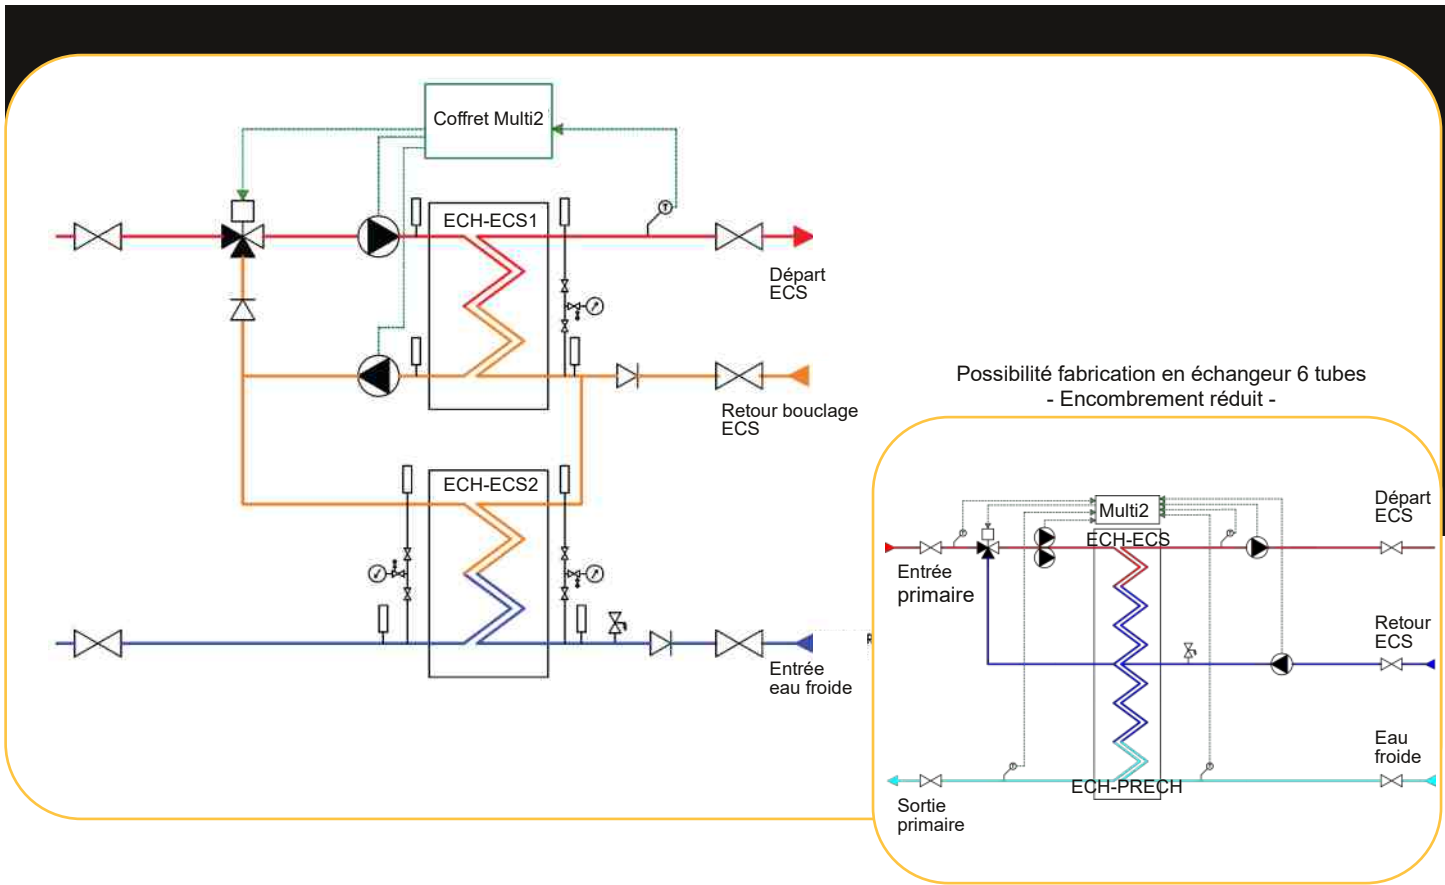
Coffret Multi2

ECH-ECS1

Départ
ECS

Retour bouclage
ECS

ECH-ECS2

Entrée
eau froide

Possibilité fabrication en échangeur 6 tubes
- Encombrement réduit -

Multi2

ECH-ECS

Départ
ECS

Entrée
primaire

Retour
ECS

Eau
froide

ECH-PRECH

Sortie
primaire